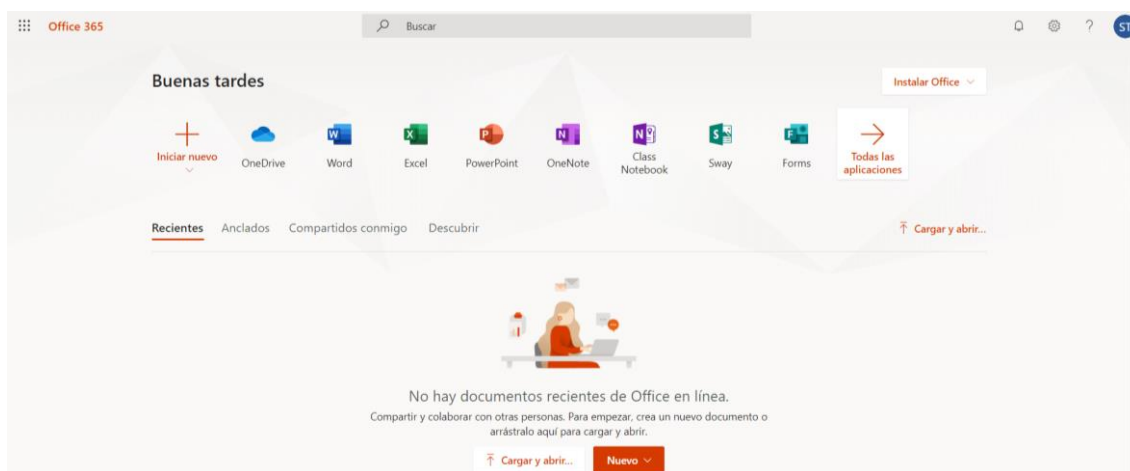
Office 365

Buscar

ST

Buenas tardes

Instalar Office

Iniciar nuevo

OneDrive

Word

Excel

PowerPoint

OneNote

Class Notebook

Sway

Forms

Todas las aplicaciones

Recientes Anclados Compartidos conmigo Descubrir

Cargar y abrir...

No hay documentos recientes de Office en línea.

Compartir y colaborar con otras personas. Para empezar, crea un nuevo documento o arrástralo aquí para cargar y abrir.

Cargar y abrir...

Nuevo